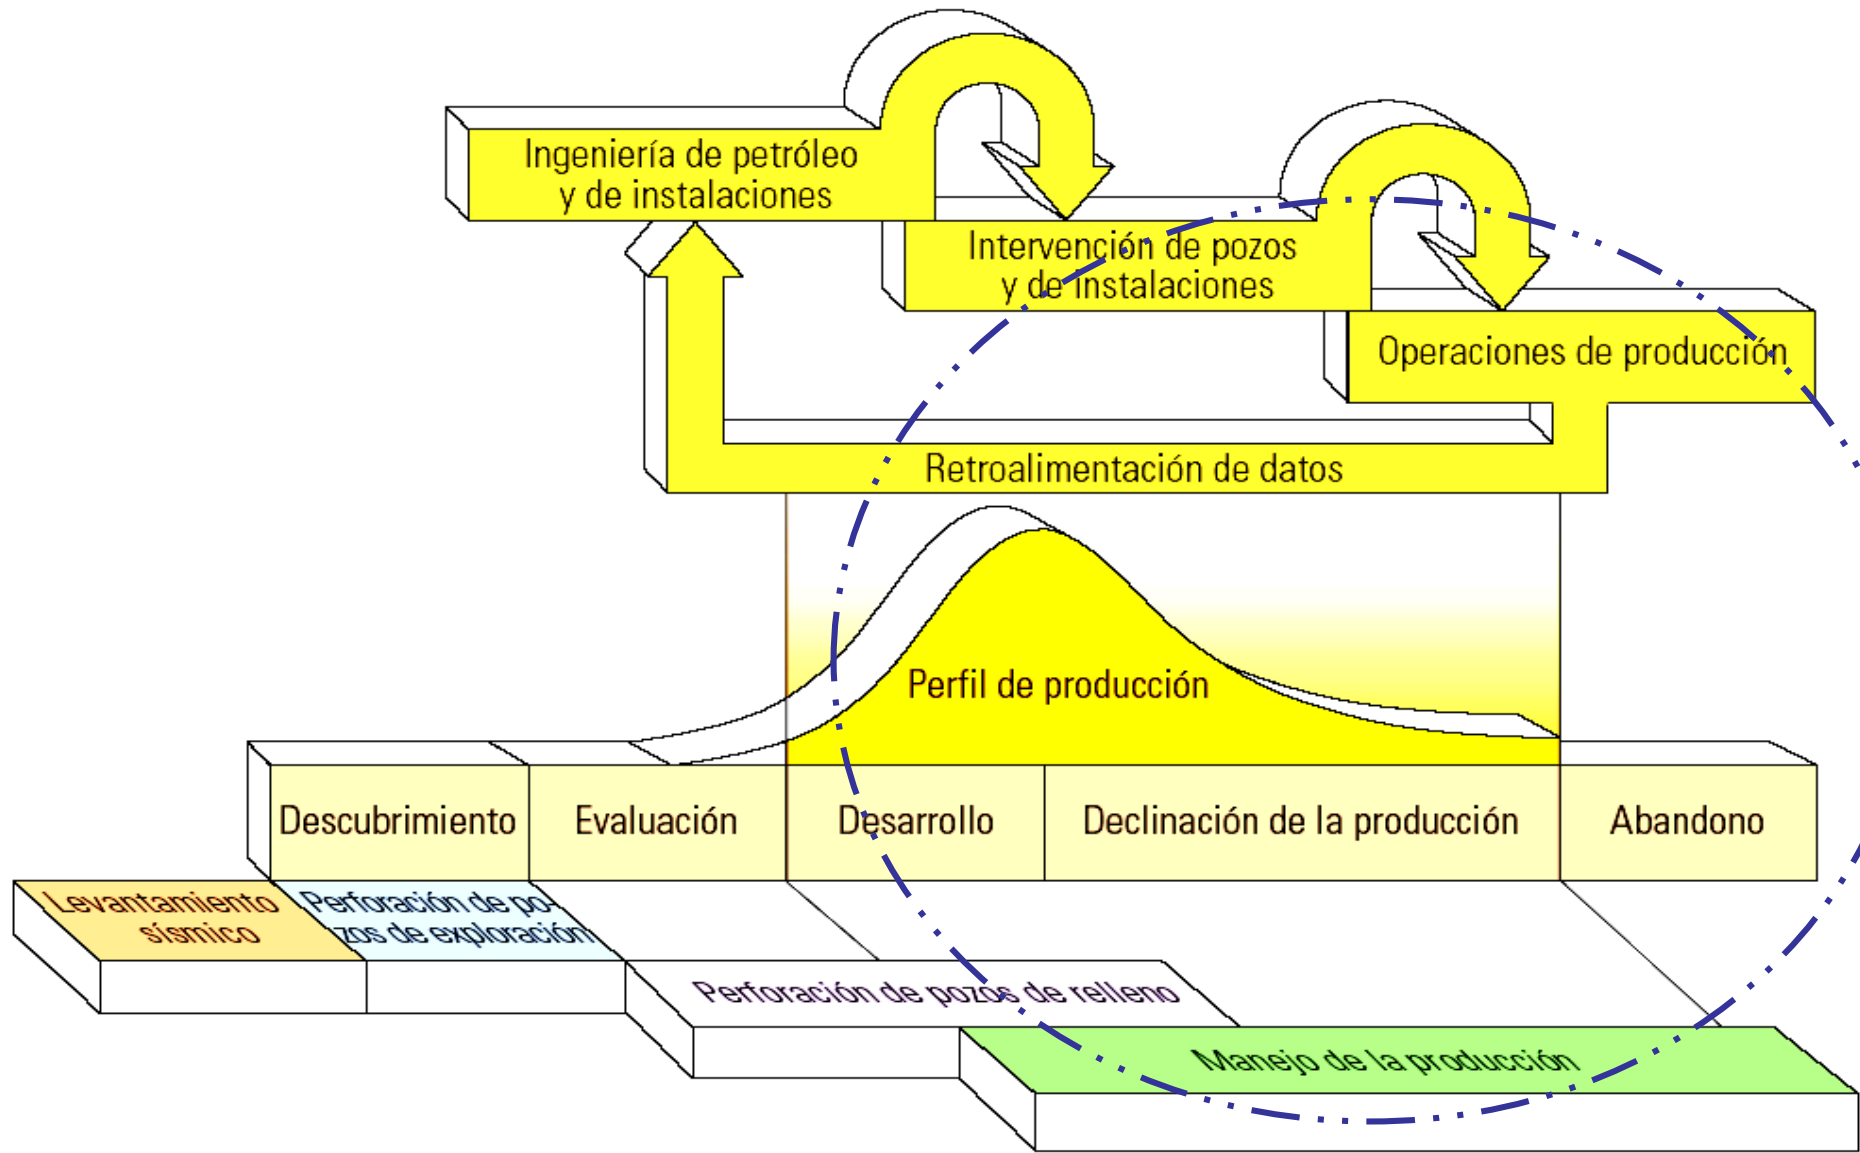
Ingeniería de petróleo y de instalaciones

Intervención de pozos y de instalaciones

Operaciones de producción

Retroalimentación de datos

Perfil de producción

Descubrimiento

Evaluación

Desarrollo

Declinación de la producción

Abandono

Levantamiento sísmico

Perforación de pozos de exploración

Perforación de pozos de relleno

Manejo de la producción